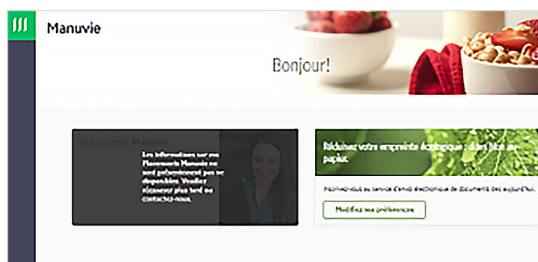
Manuvie

Bonjour!

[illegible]

Les informations sur vos Placements Manuvie ne sont présentement pas ne disponibles. Veuillez réessayer plus tard ou contactez-nous.

Réduisez votre empreinte écologique : dites Non au papier.

Abonnez-vous au service d'envoi électronique de documents dès aujourd'hui.

Modifiez vos préférences